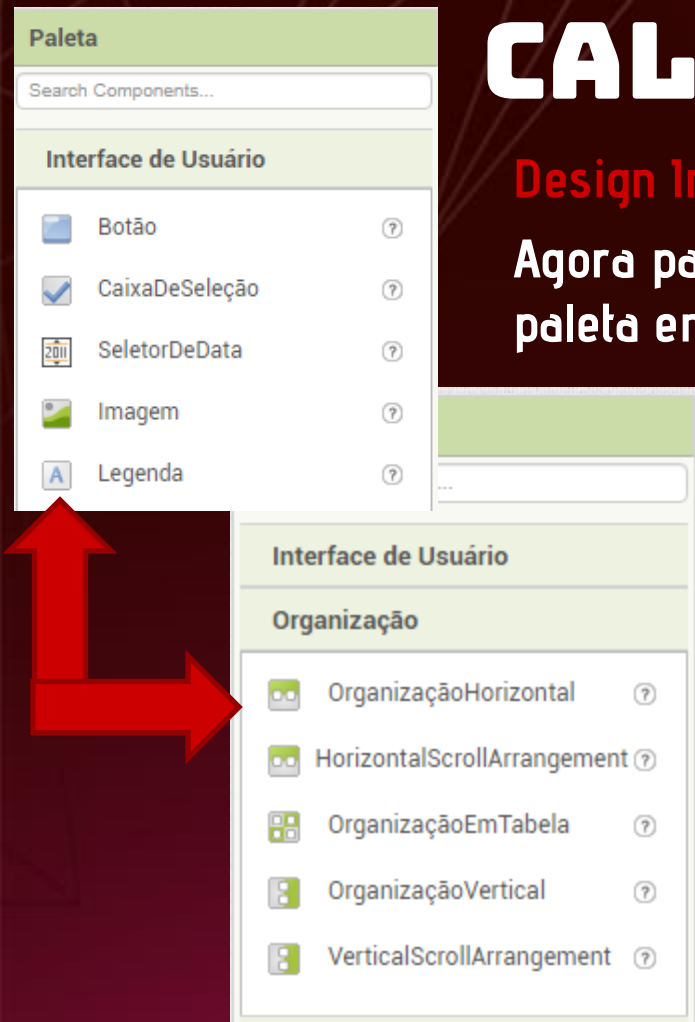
CAL

Design In

Agora pa
paleta em

Paleta

Search Components...

Interface de Usuário

Botão ?

CaixaDeSeleção ?

2011 SeletorDeData ?

Imagem ?

A Legenda ?

...

Interface de Usuário

Organização

OrganizaçãoHorizontal ?

HorizontalScrollArrangement ?

OrganizaçãoEmTabela ?

OrganizaçãoVertical ?

VerticalScrollArrangement ?